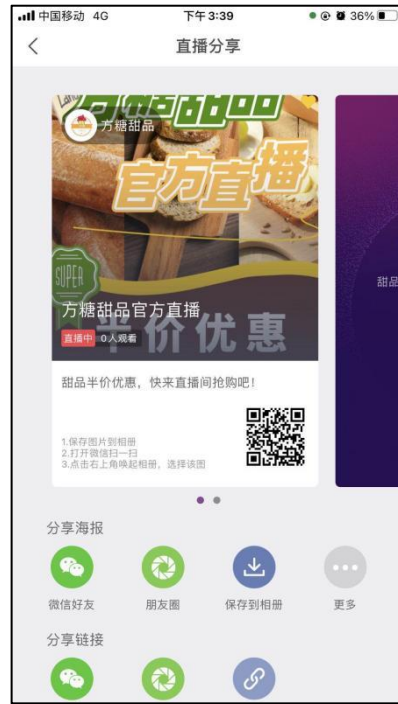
中国移动 4G 下午3:39 36%

直播分享

方糖甜品

方糖甜品

官方直播

SUPER

方糖甜品官方直播

直播中 0人观看

半价优惠

甜品半价优惠，快来直播间抢购吧！

1.保存图片到相册
2.打开微信扫一扫
3.点击右上角唤起相册，选择该图

甜品

分享海报

微信好友 朋友圈 保存到相册 更多

分享链接